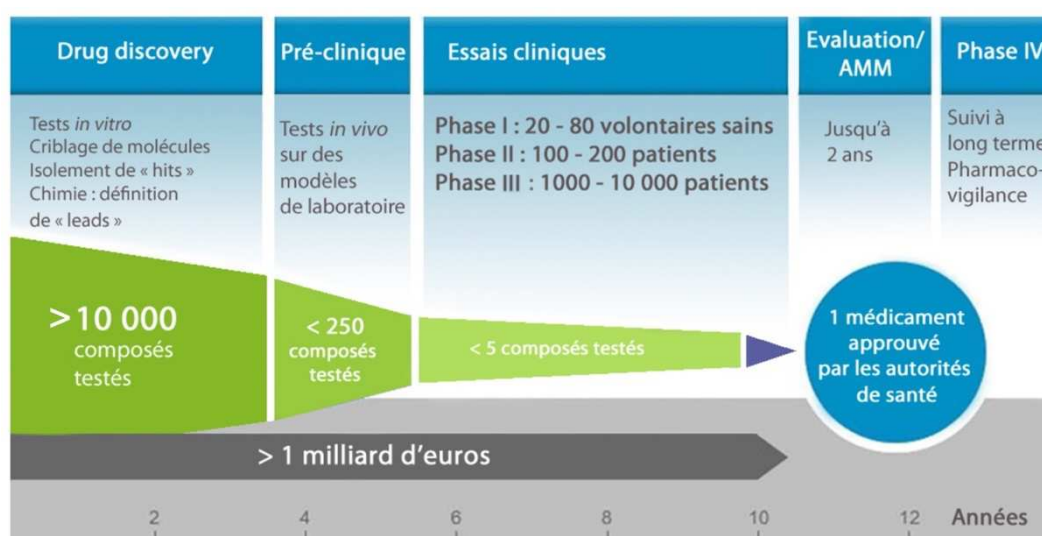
Drug discovery

Tests *in vitro*
Criblage de molécules
Isolement de « hits »
Chimie : définition de « leads »

Pré-clinique

Tests *in vivo* sur des modèles de laboratoire

Essais cliniques

Phase I : 20 - 80 volontaires sains
Phase II : 100 - 200 patients
Phase III : 1000 - 10 000 patients

Evaluation/ AMM

Jusqu'à 2 ans

Phase IV

Suivi à long terme
Pharmaco-vigilance

>10 000 composés testés

< 250 composés testés

< 5 composés testés

1 médicament approuvé par les autorités de santé

> 1 milliard d'euros

2 4 6 8 10 12 Années